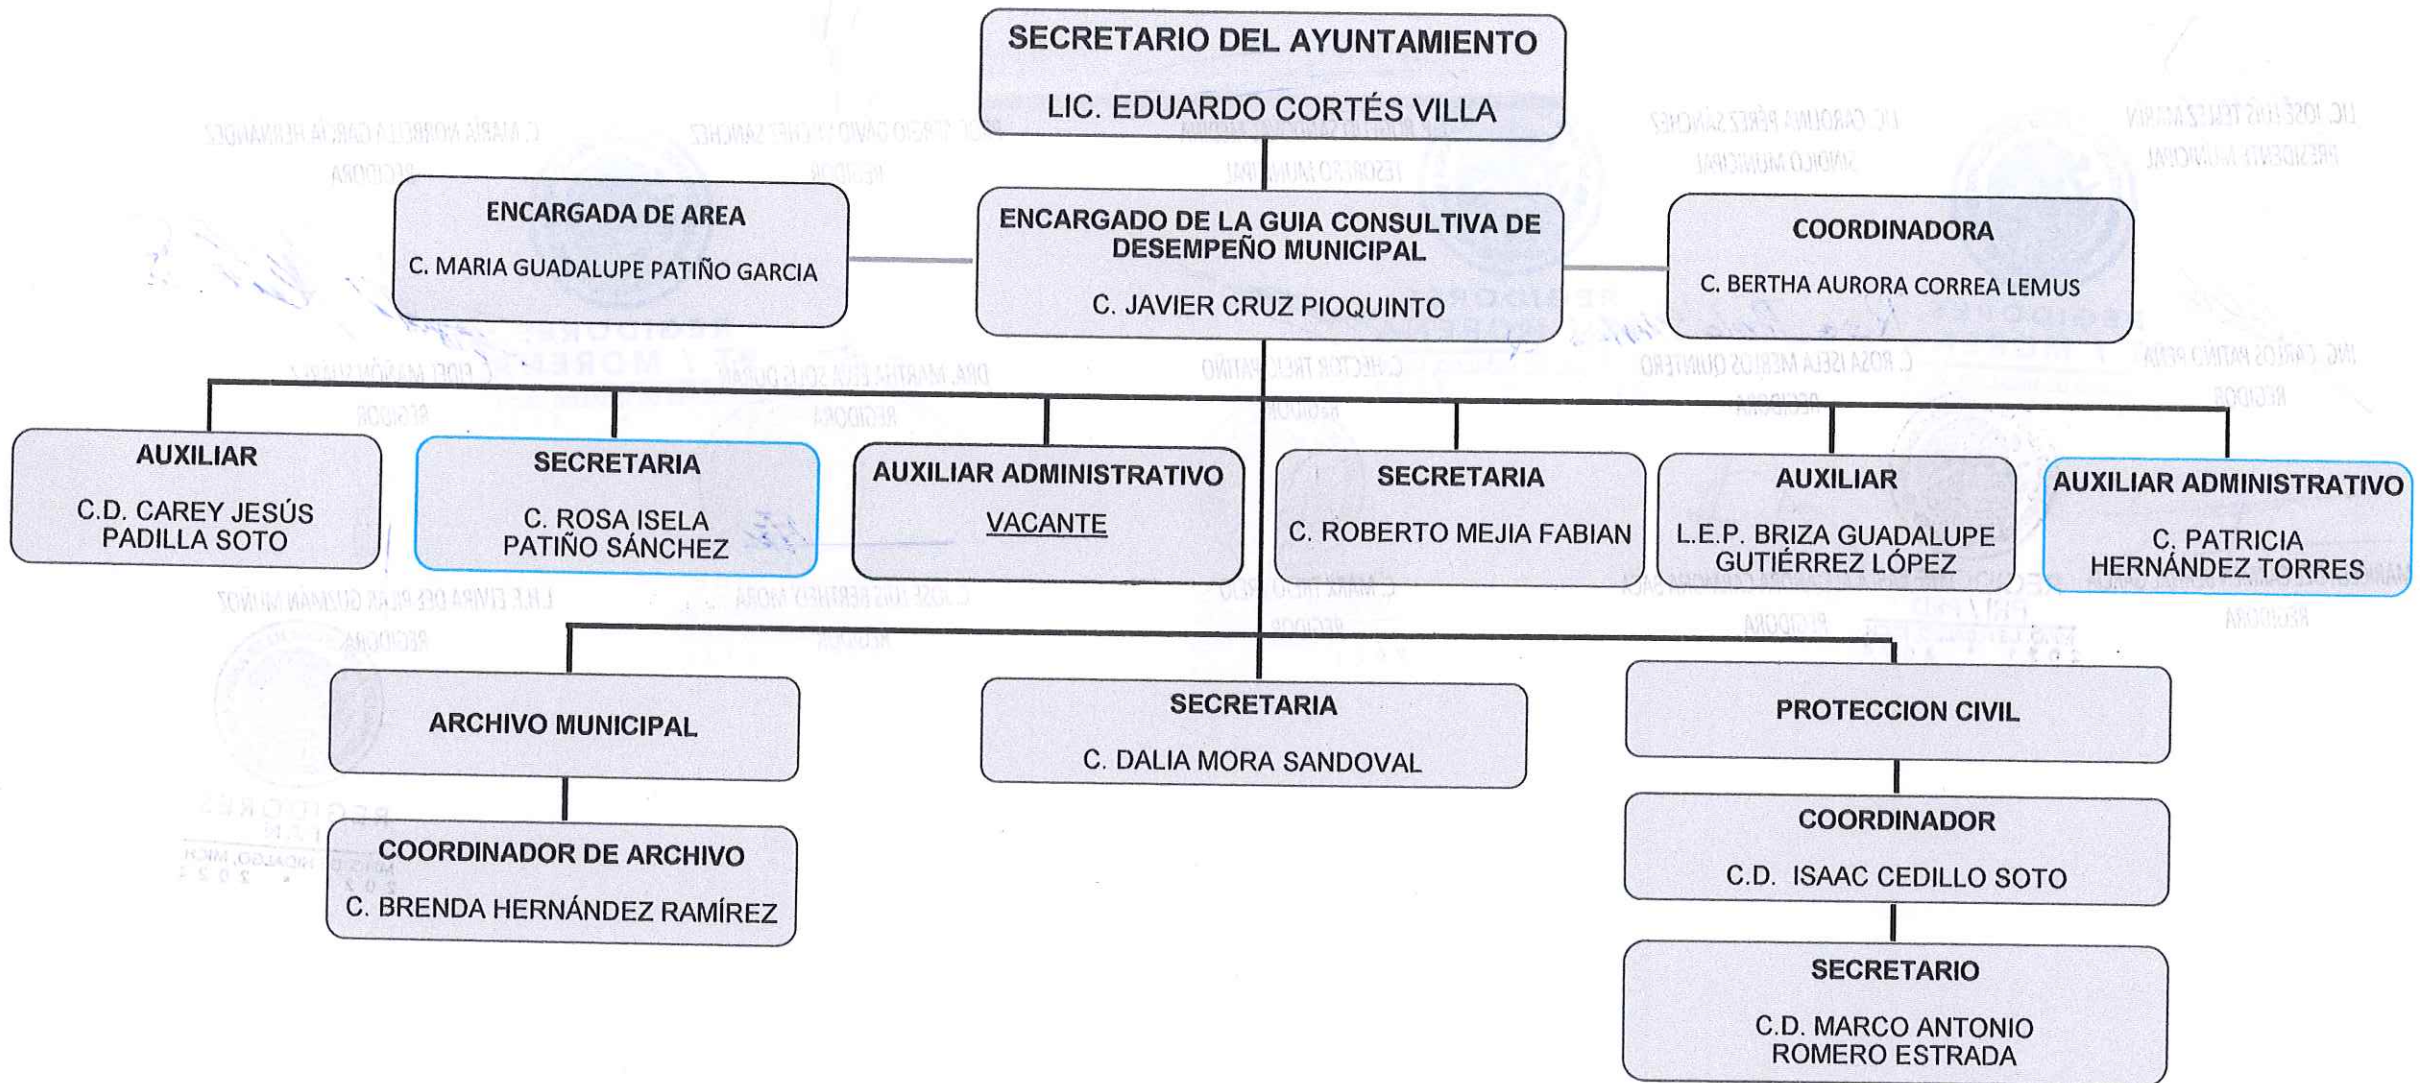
SECRETARIO DEL AYUNTAMIENTO

LIC. EDUARDO CORTÉS VILLA

ENCARGADA DE AREA

C. MARIA GUADALUPE PATIÑO GARCIA

ENCARGADO DE LA GUIA CONSULTIVA DE DESEMPEÑO MUNICIPAL

C. JAVIER CRUZ PIOQUINTO

COORDINADORA

C. BERTHA AURORA CORREA LEMUS

AUXILIAR

C.D. CAREY JESÚS PADILLA SOTO

SECRETARIA

C. ROSA ISELA PATIÑO SÁNCHEZ

AUXILIAR ADMINISTRATIVO

VACANTE

SECRETARIA

C. ROBERTO MEJIA FABIAN

AUXILIAR

L.E.P. BRIZA GUADALUPE GUTIÉRREZ LÓPEZ

AUXILIAR ADMINISTRATIVO

C. PATRICIA HERNÁNDEZ TORRES

ARCHIVO MUNICIPAL

COORDINADOR DE ARCHIVO

C. BRENDA HERNÁNDEZ RAMÍREZ

SECRETARIA

C. DALIA MORA SANDOVAL

PROTECCION CIVIL

COORDINADOR

C.D. ISAAC CEDILLO SOTO

SECRETARIO

C.D. MARCO ANTONIO ROMERO ESTRADA